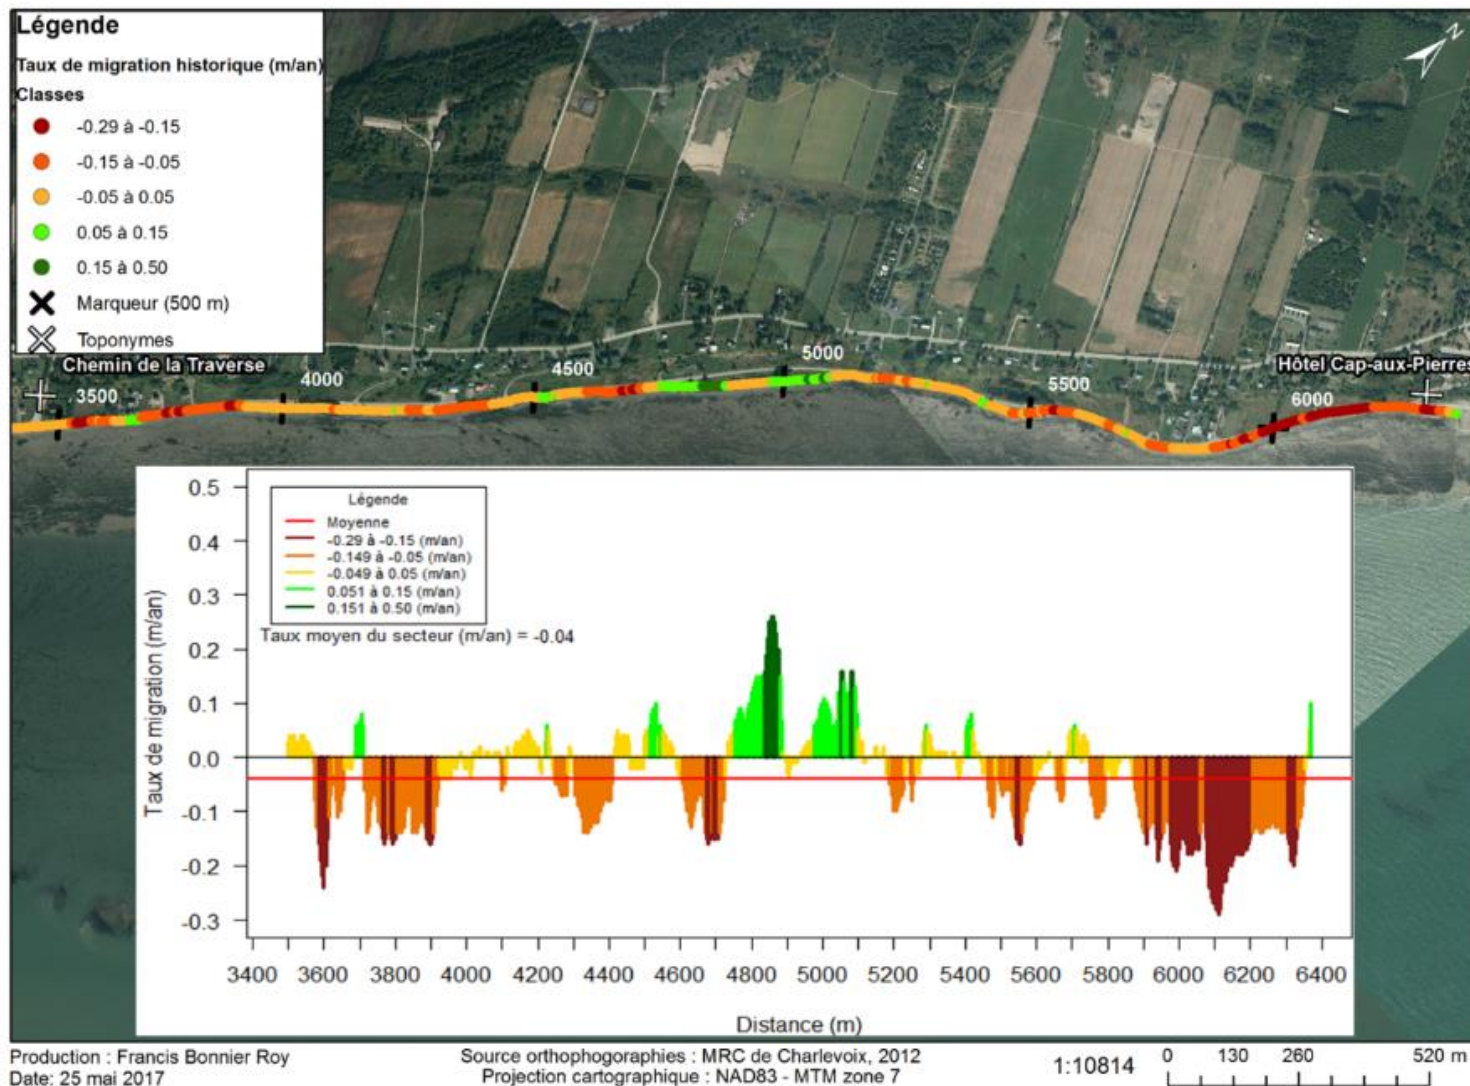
Légende
Taux de migration historique (m/an)
Classes
-0.29 à -0.15
-0.15 à -0.05
-0.05 à 0.05
0.05 à 0.15
0.15 à 0.50
Marqueur (500 m)
Toponymes

N

Chemin de la Traverse
Hôtel Cap-aux-Pierres
3500
4000
4500
5000
5500
6000

Légende
Moyenne
-0.29 à -0.15 (m/an)
-0.149 à -0.05 (m/an)
-0.049 à 0.05 (m/an)
0.051 à 0.15 (m/an)
0.151 à 0.50 (m/an)
Taux moyen du secteur (m/an) = -0.04

Taux de migration (m/an)
0.5
0.4
0.3
0.2
0.1
0.0
-0.1
-0.2
-0.3
3400 3600 3800 4000 4200 4400 4600 4800 5000 5200 5400 5600 5800 6000 6200 6400
Distance (m)

Production : Francis Bonnier Roy
Date: 25 mai 2017
Source orthophogoraphies : MRC de Charlevoix, 2012
Projection cartographique : NAD83 - MTM zone 7
1:10814
0 130 260 520 m